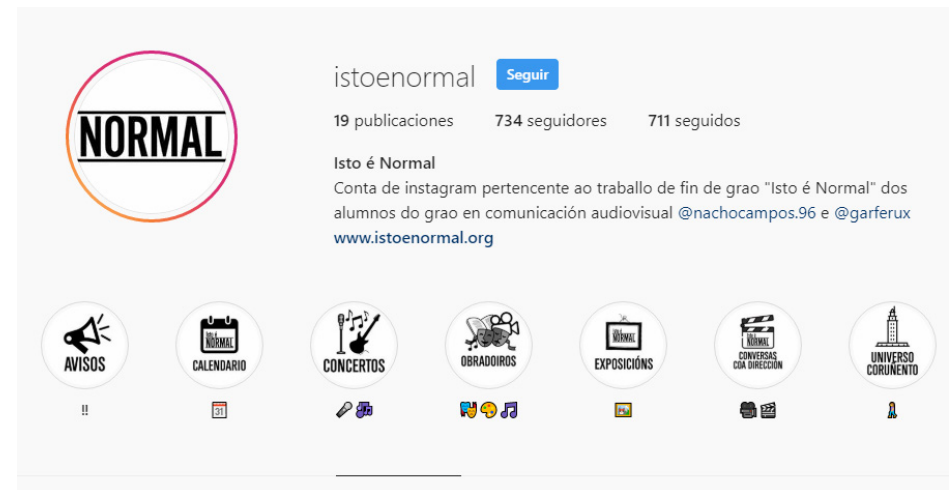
NORMAL

istoenormal Seguir

19 publicaciones 734 seguidores 711 seguidos

Isto é Normal
Conta de instagram pertencente ao traballo de fin de grao "Isto é Normal" dos alumnos do grao en comunicación audiovisual @nachocampos.96 e @garferux
www.istoenormal.org

AVISOS
‼

ISTO É NORMAL
CALENDARIO
📅

CONCERTOS
🎤🎷

OBRADOIROS
🎭🎨🎵

ISTO É NORMAL
EXPOSICIÓNS
🖼

ISTO É NORMAL
CONVERSAS COA DIRECCIÓN
🎥🎬

UNIVERSO CORUÑENTO
🗼